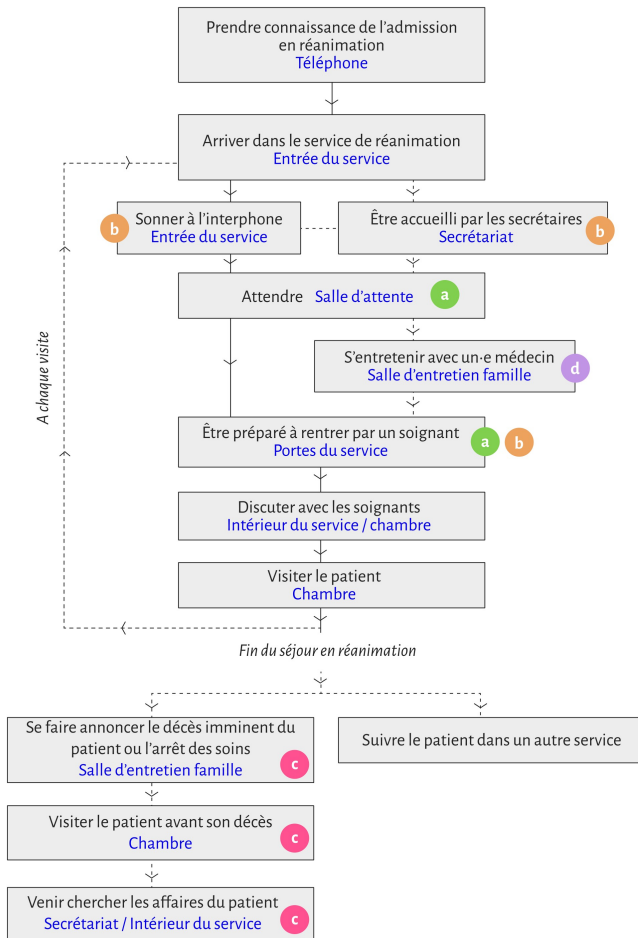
Prendre connaissance de l'admission en réanimation
Téléphone

Arriver dans le service de réanimation
Entrée du service

b
Sonner à l'interphone
Entrée du service

Être accueilli par les secrétaires
Secrétariat
b

Attendre Salle d'attente
a

S'entretenir avec un·e médecin
Salle d'entretien famille
d

A chaque visite

Être préparé à rentrer par un soignant
Portes du service
a b

Discuter avec les soignants
Intérieur du service / chambre

Visiter le patient
Chambre

Fin du séjour en réanimation

Se faire annoncer le décès imminent du patient ou l'arrêt des soins
Salle d'entretien famille
c

Suivre le patient dans un autre service

Visiter le patient avant son décès
Chambre
c

Venir chercher les affaires du patient
Secrétariat / Intérieur du service
c